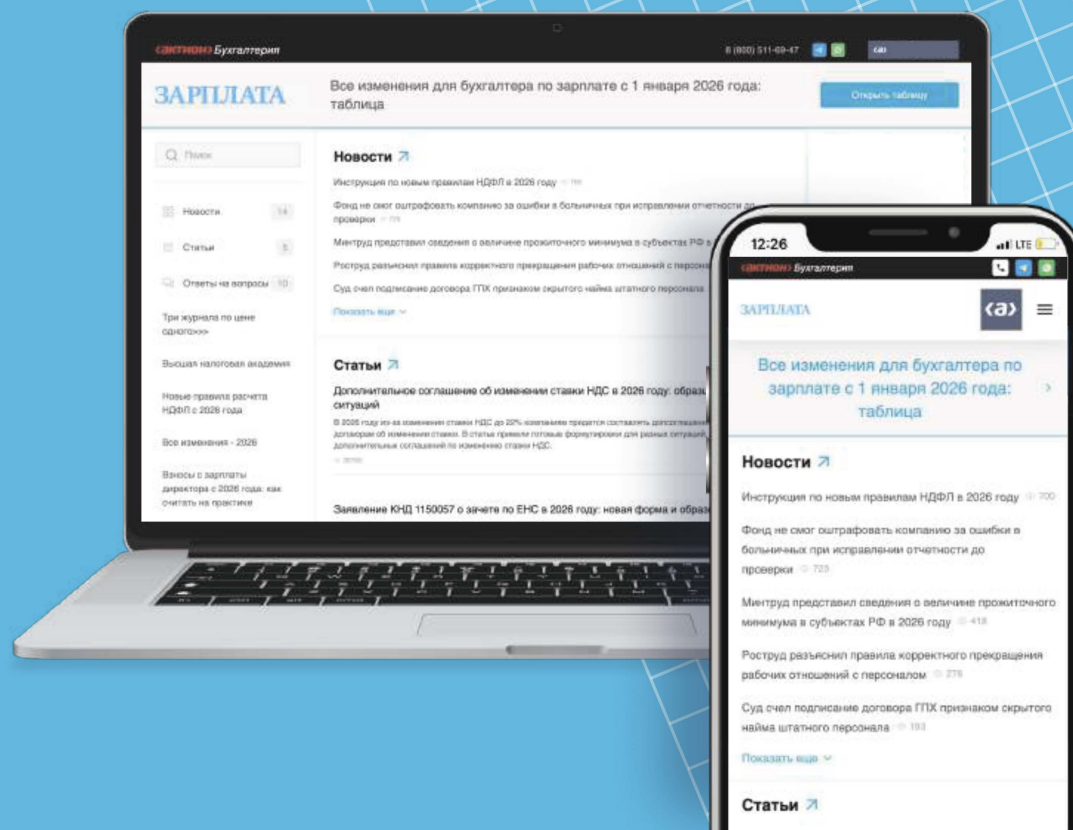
(актион) Бухгалтерия 8 (800) 511-69-47

ЗАРПЛАТА

Все изменения для бухгалтера по зарплате с 1 января 2026 года: таблица

Открыть таблицу

Поиск

Новости 14
Статьи 5
Ответы на вопросы 10

Три журнала по цене одного>>>

Высшая налоговая академия

Новые правила расчета НДФЛ с 2026 года

Все изменения - 2026

Взносы с зарплаты директора с 2026 года: как считать на практике

Новости

Инструкция по новым правилам НДФЛ в 2026 году

Фонд не смог оштрафовать компанию за ошибки в больничных при исправлении отчетности до проверки

Минтруд представил сведения о величине прожиточного минимума в субъектах РФ в 2026 году

Роструд разъяснил правила корректного прекращения рабочих отношений с персоналом

Суд счел подписание договора ГПХ признаком скрытого найма штатного персонала

Показать еще

Статьи

Дополнительное соглашение об изменении ставки НДС в 2026 году: образцы для разных ситуаций

В 2026 году из-за изменения ставки НДС до 22% компаниям придется составлять дополнительные соглашения к договорам об изменении ставки. В статье привели готовые формулировки для разных ситуаций, а также образцы дополнительных соглашений по изменению ставки НДС.

Заявление КНД 1150057 о зачете по ЕНС в 2026 году: новая форма и образец

12:26 LTE

(актион) Бухгалтерия

ЗАРПЛАТА

(а)

Все изменения для бухгалтера по зарплате с 1 января 2026 года: таблица

Новости

Инструкция по новым правилам НДФЛ в 2026 году 700

Фонд не смог оштрафовать компанию за ошибки в больничных при исправлении отчетности до проверки 723

Минтруд представил сведения о величине прожиточного минимума в субъектах РФ в 2026 году 418

Роструд разъяснил правила корректного прекращения рабочих отношений с персоналом 278

Суд счел подписание договора ГПХ признаком скрытого найма штатного персонала 193

Показать еще

Статьи